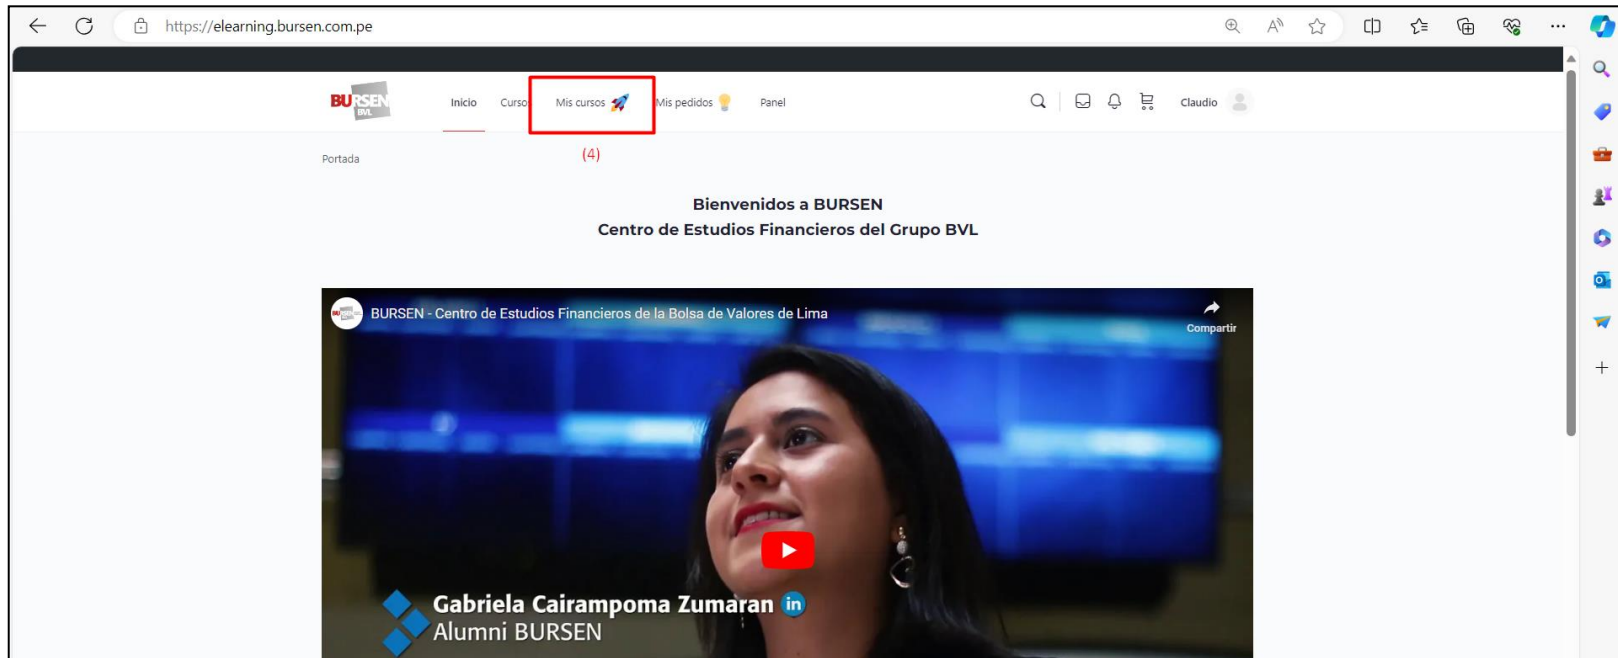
https://elearning.bursen.com.pe

BURSEN BVL

Inicio Curso Mis cursos Mis pedidos Panel

Claudio

(4)

Portada

Bienvenidos a BURSEN
Centro de Estudios Financieros del Grupo BVL

BURSEN - Centro de Estudios Financieros de la Bolsa de Valores de Lima

Compartir

Gabriela Cairampoma Zumaran in
Alumni BURSEN